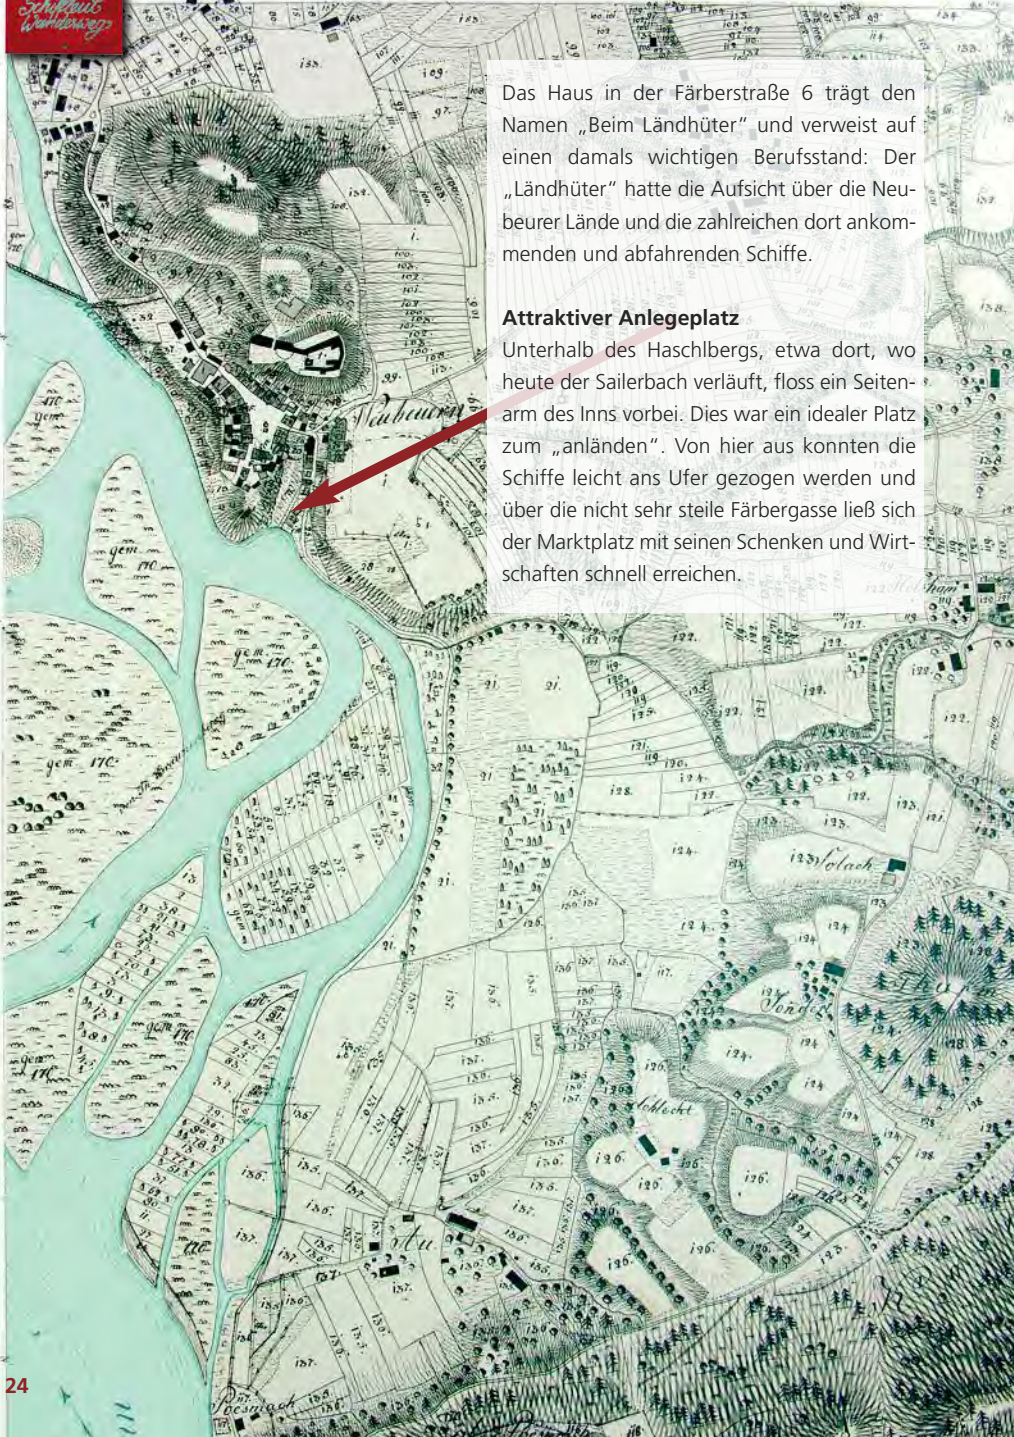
Schiffleut Wanderweg

Das Haus in der Färberstraße 6 trägt den Namen „Beim Ländhüter" und verweist auf einen damals wichtigen Berufsstand: Der „Ländhüter" hatte die Aufsicht über die Neubeurer Lände und die zahlreichen dort ankommenden und abfahrenden Schiffe.

Attraktiver Anlegeplatz
Unterhalb des Haschlbergs, etwa dort, wo heute der Sailerbach verläuft, floss ein Seitenarm des Inns vorbei. Dies war ein idealer Platz zum „anländen". Von hier aus konnten die Schiffe leicht ans Ufer gezogen werden und über die nicht sehr steile Färbergasse ließ sich der Marktplatz mit seinen Schenken und Wirtschaften schnell erreichen.

Neubeuern

gem 170

Au

Solach

Schlecht

Pocsmach

24